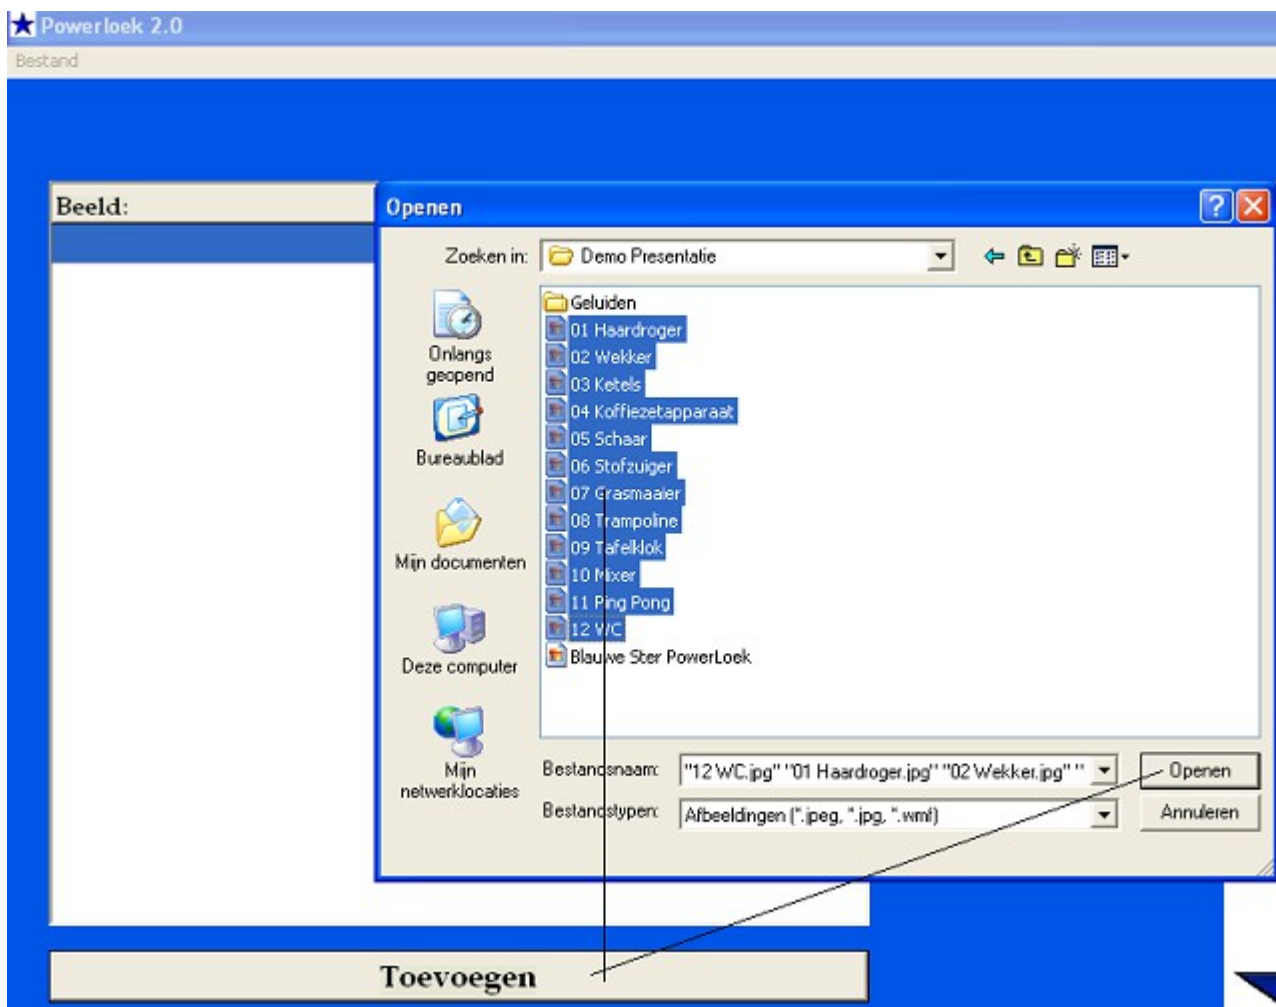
Powerloek 2.0
Bestand

Beeld:

Openen

Zoeken in: Demo Presentatie

Onlangs geopend
Bureaublad
Mijn documenten
Deze computer
Mijn netwerklocaties

Geluiden
01 Haardroger
02 Wekker
03 Ketels
04 Koffiezetapparaat
05 Schaar
06 Stofzuiger
07 Grasmaaier
08 Trampoline
09 Tafelklok
10 Mixer
11 Ping Pong
12 WC
Blauwe Ster PowerLoek

Bestandsnaam: "12 WC.jpg" "01 Haardroger.jpg" "02 Wekker.jpg" "
Bestandstypen: Afbeeldingen (*.jpeg, *.jpg, *.wmf)

Openen
Annuleren

Toevoegen